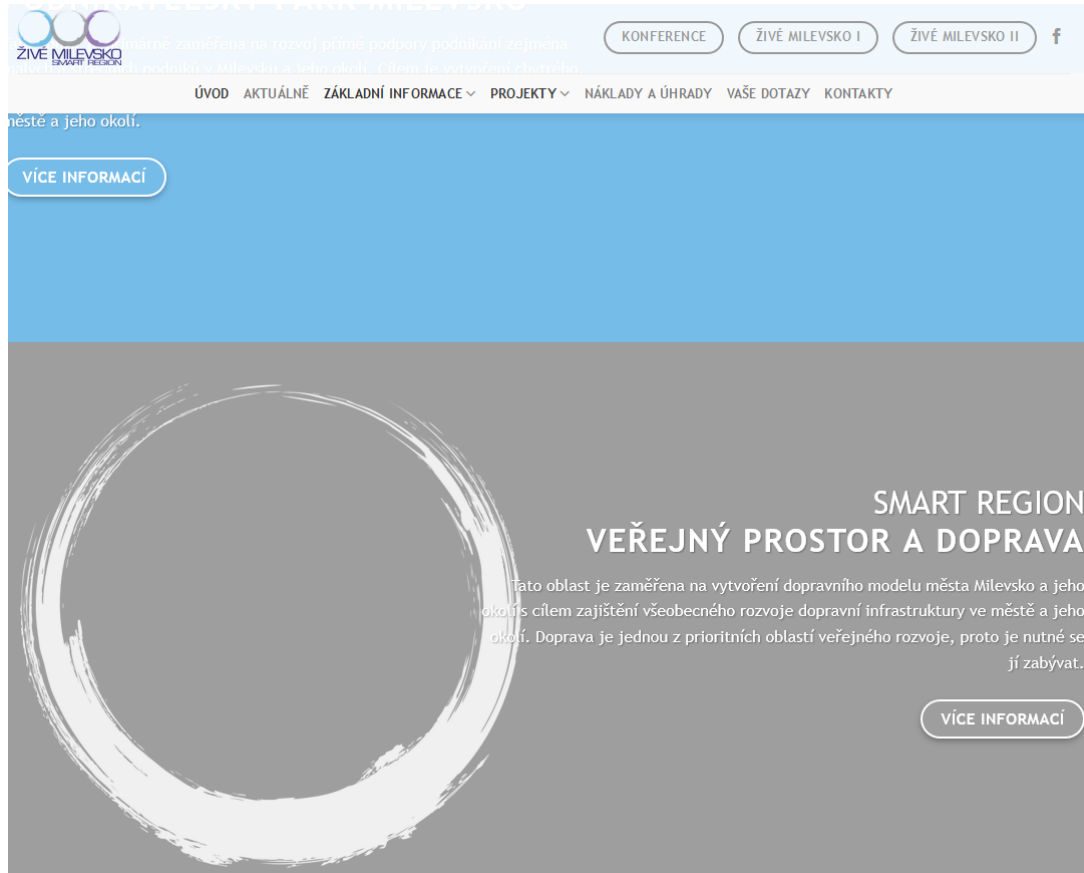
ŽIVÉ MILEVSKO
SMART REGION

KONFERENCE ŽIVÉ MILEVSKO I ŽIVÉ MILEVSKO II f

ÚVOD AKTUÁLNĚ ZÁKLADNÍ INFORMACE PROJEKTY NÁKLADY A ÚHRADY VAŠE DOTAZY KONTAKTY

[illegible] zaměřena na rozvoj přímé podpory podnikání zejména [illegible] podniků v Milevsku a jeho okolí. Cílem je vytvoření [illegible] městě a jeho okolí.

VÍCE INFORMACÍ

SMART REGION
VEŘEJNÝ PROSTOR A DOPRAVA

Tato oblast je zaměřena na vytvoření dopravního modelu města Milevsko a jeho okolí s cílem zajištění všeobecného rozvoje dopravní infrastruktury ve městě a jeho okolí. Doprava je jednou z prioritních oblastí veřejného rozvoje, proto je nutné se jí zabývat.

VÍCE INFORMACÍ